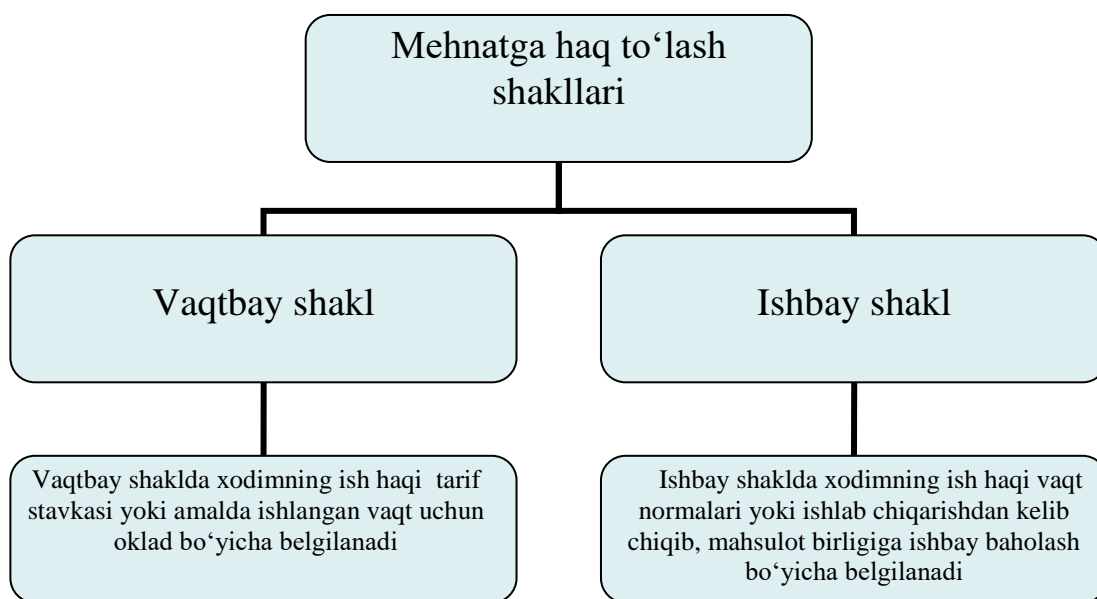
Mehnatga haq to‘lash shakllari

Vaqtbay shakl

Ishbay shakl

Vaqtbay shaklda xodimning ish haqi tarif stavkasi yoki amalda ishlangan vaqt uchun oklad bo‘yicha belgilanadi

Ishbay shaklda xodimning ish haqi vaqt normalari yoki ishlab chiqarishdan kelib chiqib, mahsulot birligiga ishbay baholash bo‘yicha belgilanadi